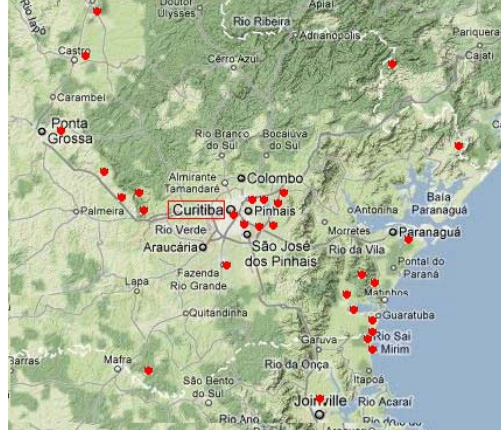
Rio Iap
Doutor Ulysses
Apiaí
Rio Ribeira
Adrianópolis
Pariquera
Cajati
Castro
Cerro Azul
Carambeí
Ponta Grossa
Rio Branco do Sul
Bocaiúva do Sul
Almirante Tamandaré
Colombo
Palmeira
Curitiba
Pinhais
Antonina
Baía Paranaguá
Rio Verde
Araucária
São José dos Pinhais
Morretes
Paranaguá
Rio da Vila
Lapa
Fazenda Rio Grande
Pontal do Paraná
Matinhos
Quitandinha
Guaratuba
Rio Sai
Mirim
Barras
Mafra
Garuva
Rio da Onça
São Bento do Sul
Itapoá
Rio Acaraí
Rio Ano
Joinville